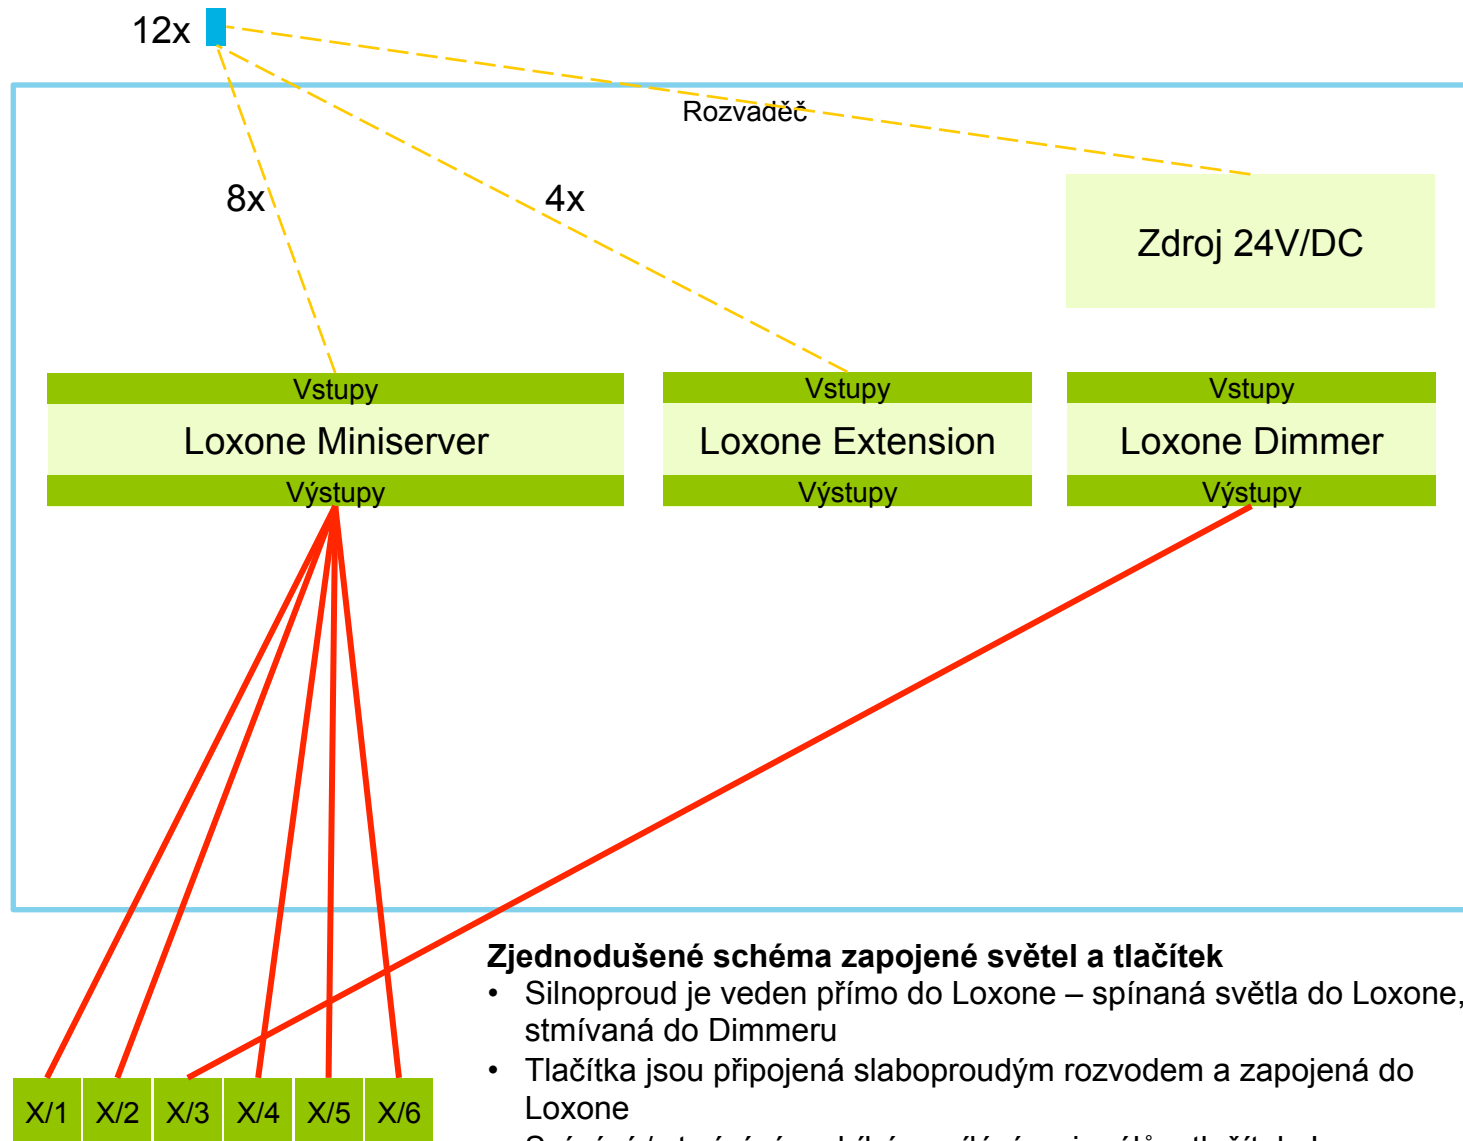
12x

Rozvaděč

8x

4x

Zdroj 24V/DC

Vstupy
Loxone Miniserver
Výstupy

Vstupy
Loxone Extension
Výstupy

Vstupy
Loxone Dimmer
Výstupy

X/1 X/2 X/3 X/4 X/5 X/6

**Zjednodušené schéma zapojené světel a tlačítek**
• Silnoproud je veden přímo do Loxone – spínaná světla do Loxone, stmívaná do Dimmeru
• Tlačítka jsou připojená slaboproudým rozvodem a zapojená do Loxone
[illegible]